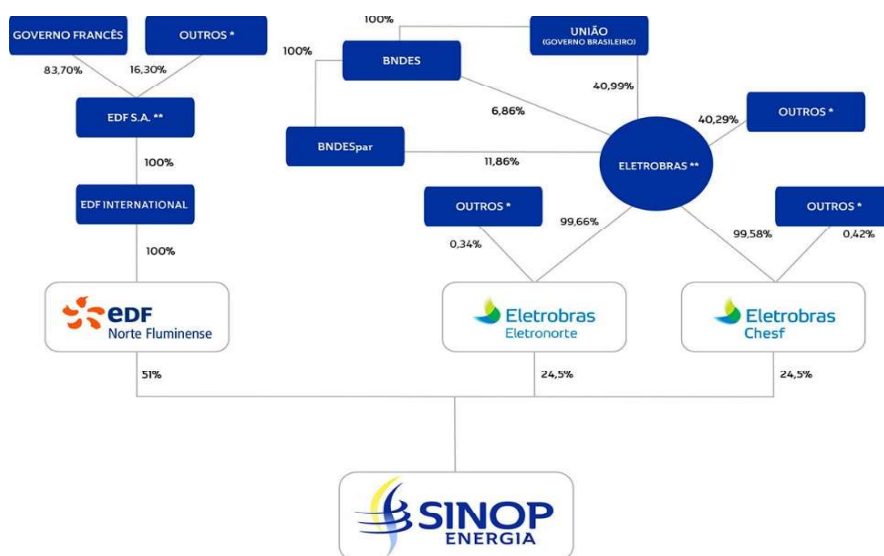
GOVERNO FRANCÊS

OUTROS *

83,70%

16,30%

EDF S.A. **

100%

EDF INTERNATIONAL

100%

EDF
Norte Fluminense

51%

100%

UNIÃO
(GOVERNO BRASILEIRO)

100%

BNDES

BNDESpar

6,86%

40,99%

11,86%

ELETROBRAS **

40,29%

OUTROS *

OUTROS *

0,34%

99,66%

99,58%

OUTROS *

0,42%

Eletrobras
Eletronorte

Eletrobras
Chesf

24,5%

24,5%

SINOP
ENERGIA